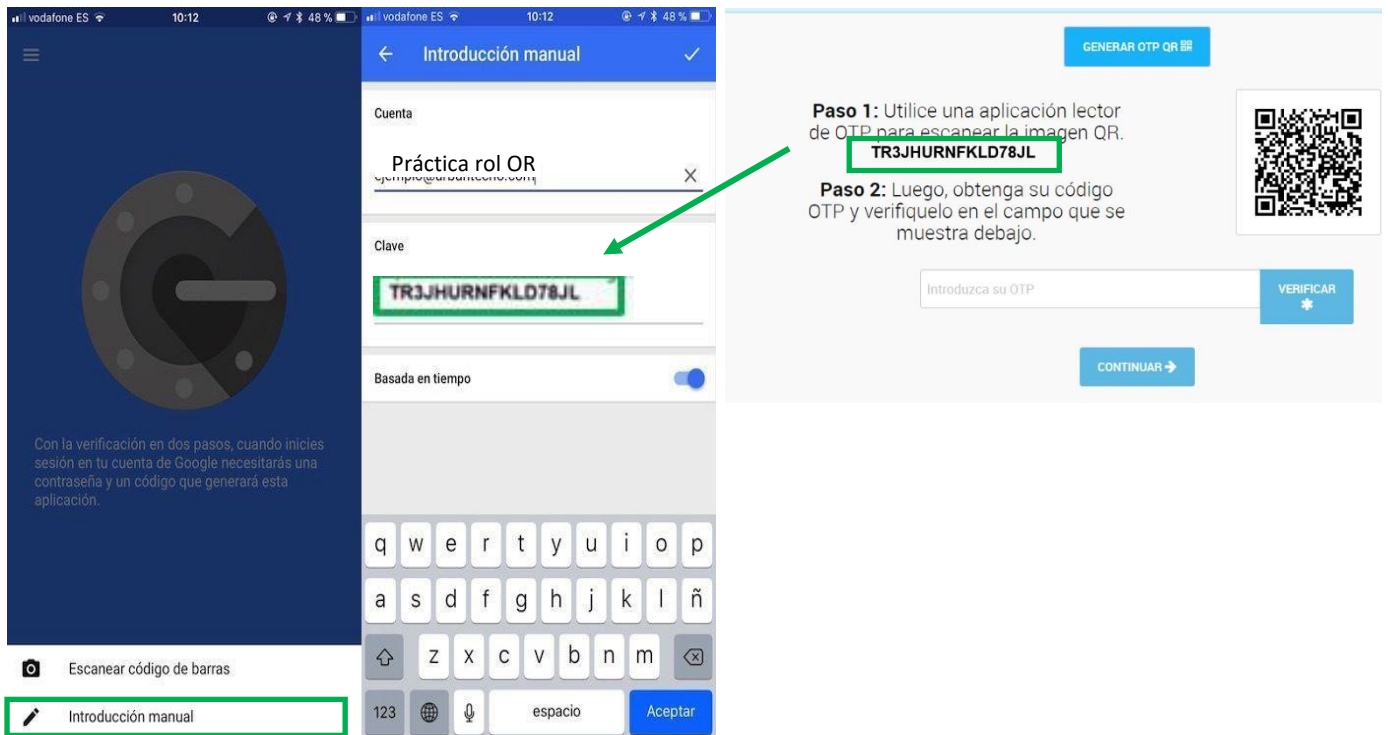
vodafone ES 10:12 48 %

Con la verificación en dos pasos, cuando inicies sesión en tu cuenta de Google necesitarás una contraseña y un código que generará esta aplicación.

Escanear código de barras

Introducción manual

vodafone ES 10:12 48 %

Introducción manual

Cuenta

Práctica rol OR

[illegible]

Clave

TR3JHURNFKLD78JL

Basada en tiempo

q w e r t y u i o p
a s d f g h j k l ñ
z x c v b n m
123 espacio Aceptar

GENERAR OTP QR

Paso 1: Utilice una aplicación lector de OTP para escanear la imagen QR.

TR3JHURNFKLD78JL

Paso 2: Luego, obtenga su código OTP y verifiquelo en el campo que se muestra debajo.

Introduzca su OTP

VERIFICAR

CONTINUAR